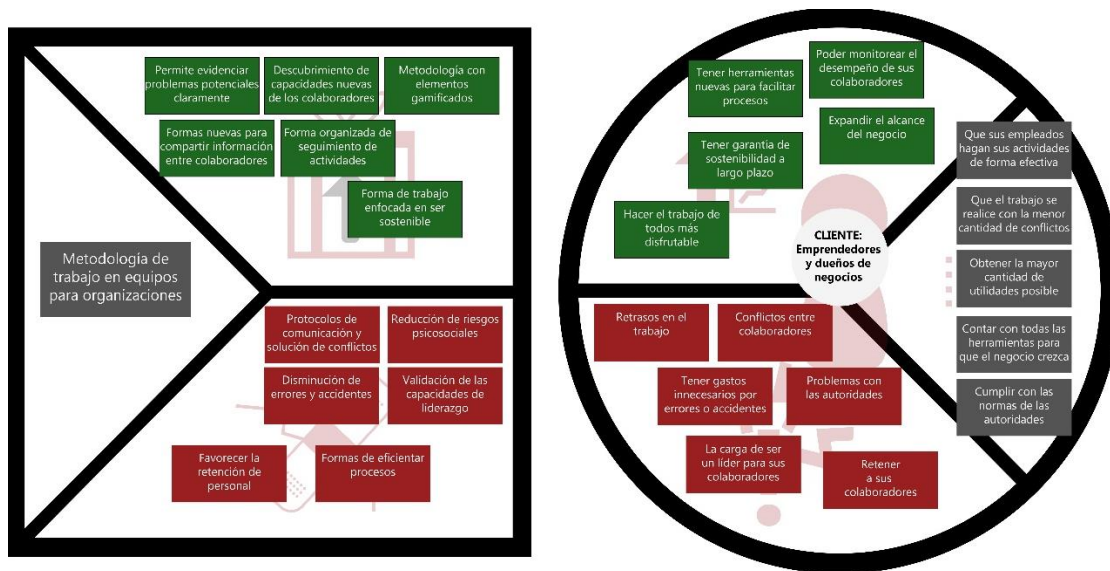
Permite evidenciar problemas potenciales claramente

Descubrimiento de capacidades nuevas de los colaboradores

Metodología con elementos gamificados

Formas nuevas para compartir información entre colaboradores

Forma organizada de seguimiento de actividades

Forma de trabajo enfocada en ser sostenible

Metodología de trabajo en equipos para organizaciones

Protocolos de comunicación y solución de conflictos

Reducción de riesgos psicosociales

Disminución de errores y accidentes

Validación de las capacidades de liderazgo

Favorecer la retención de personal

Formas de eficientar procesos

Tener herramientas nuevas para facilitar procesos

Poder monitorear el desempeño de sus colaboradores

Expandir el alcance del negocio

Tener garantia de sostenibilidad a largo plazo

Hacer el trabajo de todos más disfrutable

CLIENTE: Emprendedores y dueños de negocios

Que sus empleados hagan sus actividades de forma efectiva

Que el trabajo se realice con la menor cantidad de conflictos

Obtener la mayor cantidad de utilidades posible

Contar con todas las herramientas para que el negocio crezca

Cumplir con las normas de las autoridades

Retrasos en el trabajo

Conflictos entre colaboradores

Tener gastos innecesarios por errores o accidentes

Problemas con las autoridades

La carga de ser un líder para sus colaboradores

Retener a sus colaboradores